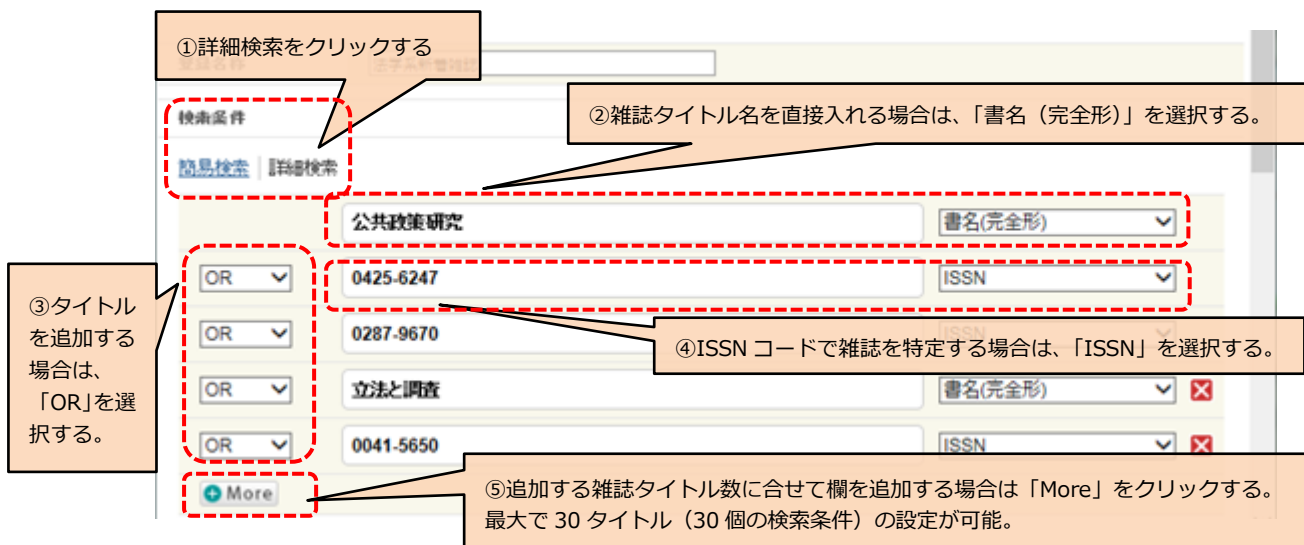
①詳細検索をクリックする

登録名称 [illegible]

検索条件

簡易検索 | 詳細検索

②雑誌タイトル名を直接入れる場合は、「書名（完全形）」を選択する。

公共政策研究 書名(完全形)

③タイトルを追加する場合は、「OR」を選択する。

OR 0425-6247 ISSN

OR 0287-9670 ISSN

④ISSN コードで雑誌を特定する場合は、「ISSN」を選択する。

OR 立法と調査 書名(完全形)

OR 0041-5650 ISSN

More

⑤追加する雑誌タイトル数に合せて欄を追加する場合は「More」をクリックする。最大で 30 タイトル（30 個の検索条件）の設定が可能。